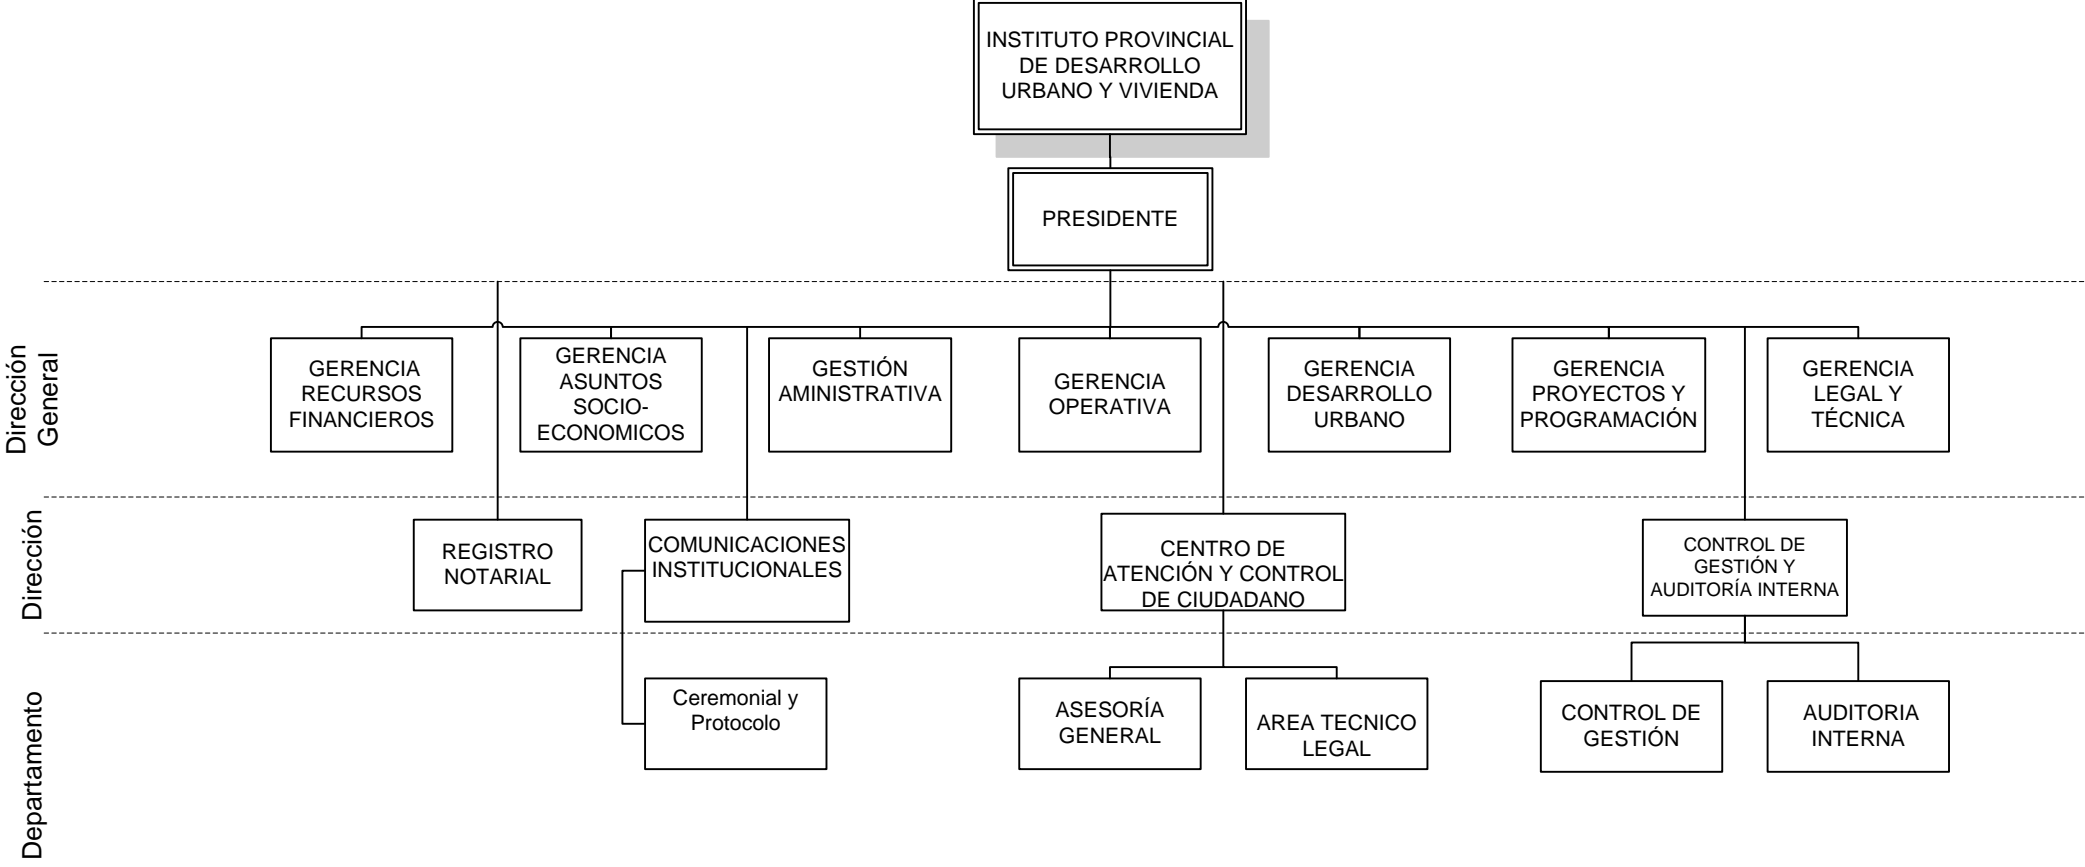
INSTITUTO PROVINCIAL DE DESARROLLO URBANO Y VIVIENDA

PRESIDENTE

Dirección General

GERENCIA RECURSOS FINANCIEROS

GERENCIA ASUNTOS SOCIO-ECONOMICOS

GESTIÓN AMINISTRATIVA

GERENCIA OPERATIVA

GERENCIA DESARROLLO URBANO

GERENCIA PROYECTOS Y PROGRAMACIÓN

GERENCIA LEGAL Y TÉCNICA

Dirección

REGISTRO NOTARIAL

COMUNICACIONES INSTITUCIONALES

CENTRO DE ATENCIÓN Y CONTROL DE CIUDADANO

CONTROL DE GESTIÓN Y AUDITORÍA INTERNA

Departamento

Ceremonial y Protocolo

ASESORÍA GENERAL

AREA TECNICO LEGAL

CONTROL DE GESTIÓN

AUDITORIA INTERNA